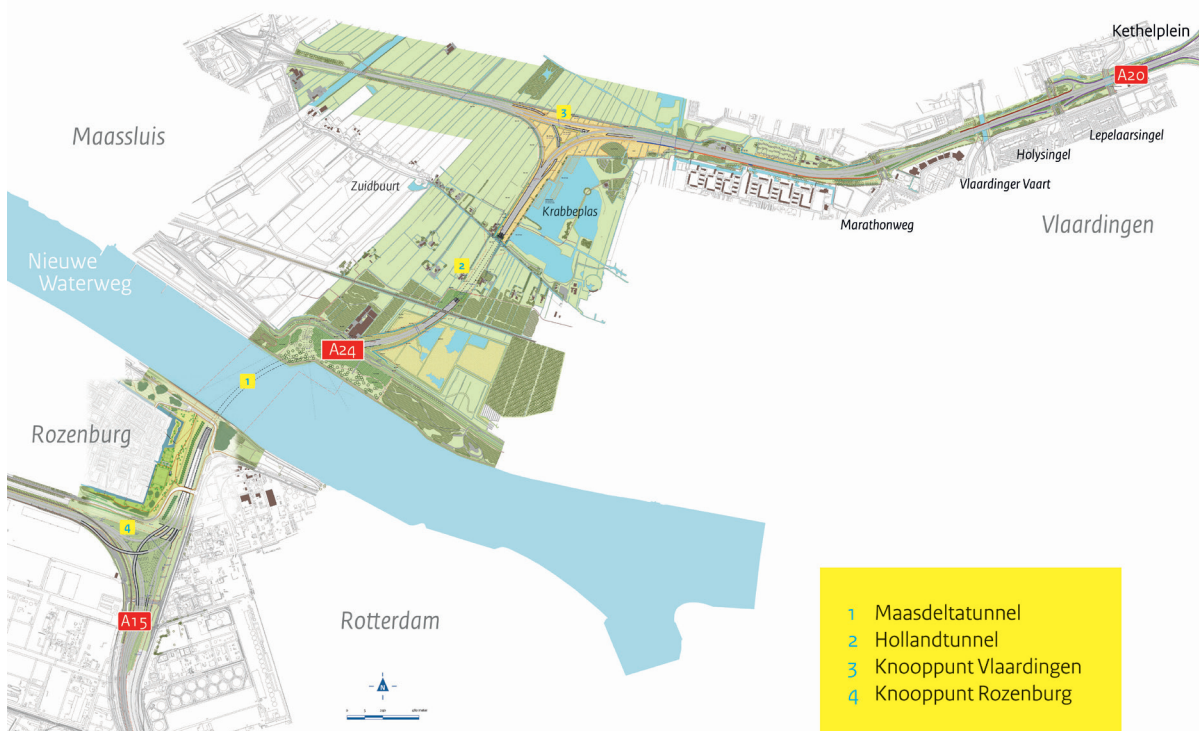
Kethelplein

A20

Maassluis

3

Lepelaarsingel

Holysingel

Zuidbuurt

Krabbeplas

Vlaardinger Vaart

Marathonweg

Vlaardingen

Nieuwe Waterweg

2

A24

1

Rozenburg

4

A15

Rotterdam

N

1 Maasdeltatunnel
2 Hollandtunnel
3 Knooppunt Vlaardingen
4 Knooppunt Rozenburg